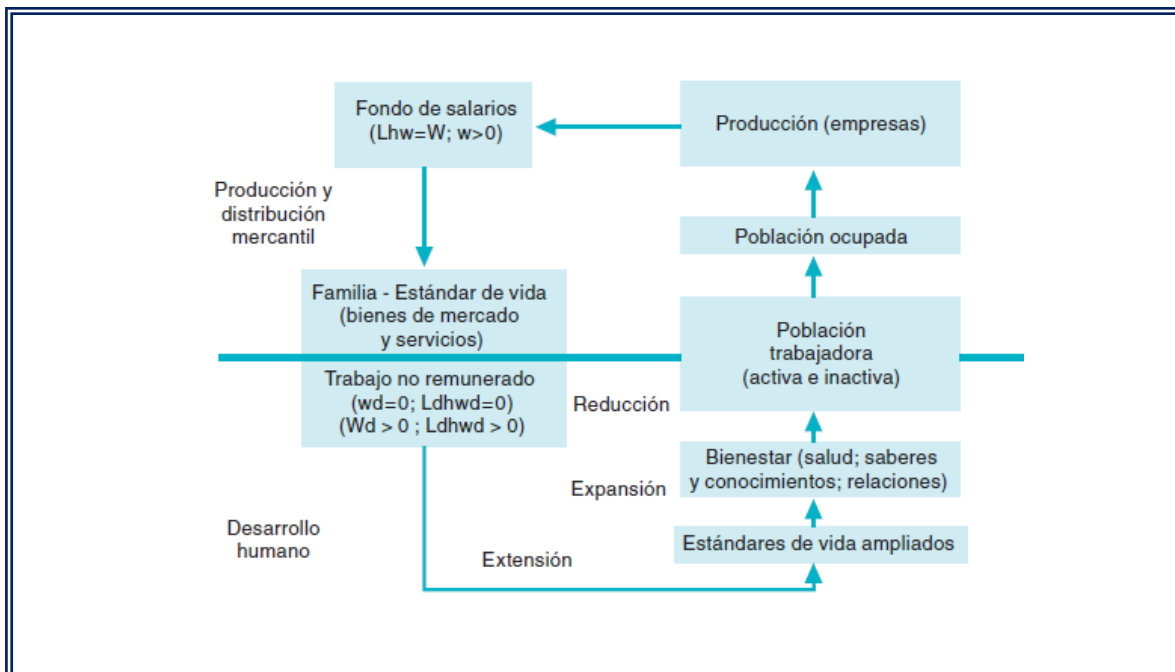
Fondo de salarios
(Lhw=W; w>0)

Producción (empresas)

Producción y distribución mercantil

Población ocupada

Familia - Estándar de vida
(bienes de mercado
y servicios)

Población trabajadora
(activa e inactiva)

Trabajo no remunerado
(wd=0; Ldhwd=0)
(Wd > 0 ; Ldhwd > 0)

Reducción

Bienestar (salud; saberes
y conocimientos; relaciones)

Expansión

Desarrollo humano

Estándares de vida ampliados

Extensión